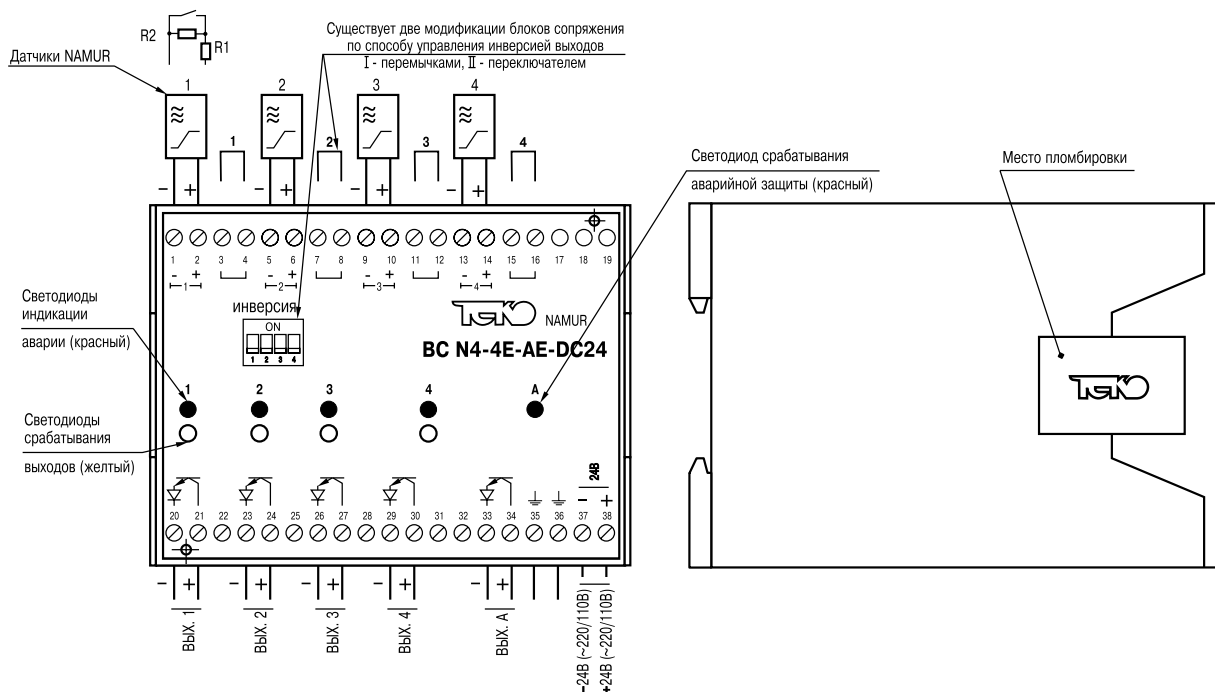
R2
R1
Датчики NAMUR

Существует две модификации блоков сопряжения по способу управления инверсией выходов
I - перемычками, II - переключателем

1 2 3 4
1 2 3 4
– + – + – + – +

Светодиод срабатывания
аварийной защиты (красный)

Место пломбировки

1 2 3 4 5 6 7 8 9 10 11 12 13 14 15 16 17 18 19
- + - + - + - +
1 2 3 4

инверсия
ON
1 2 3 4

NAMUR
BC N4-4E-AE-DC24

Светодиоды индикации
аварии (красный)

Светодиоды срабатывания
выходов (желтый)

1 2 3 4 A

24В
– +
20 21 22 23 24 25 26 27 28 29 30 31 32 33 34 35 36 37 38

– + – + – + – + – +
ВЫХ. 1 ВЫХ. 2 ВЫХ. 3 ВЫХ. 4 ВЫХ. A
-24В (~220/110В)
+24В (~220/110В)